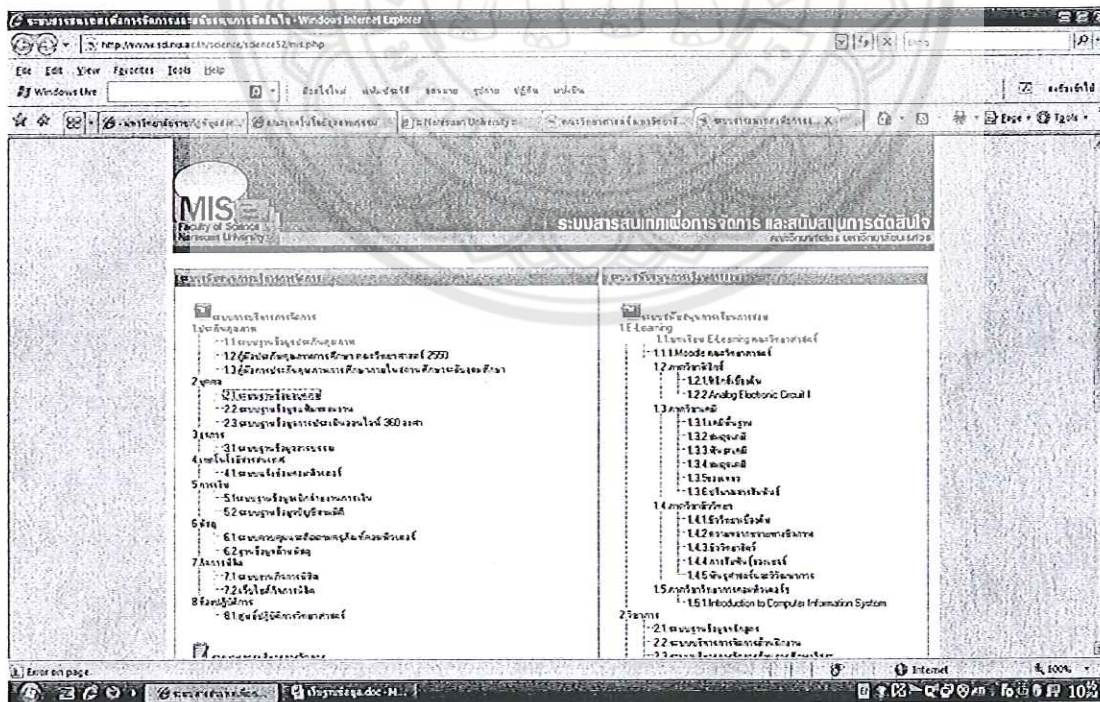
ระบบสารสนเทศเพื่อการจัดการและสนับสนุนการตัดสินใจ - Windows Internet Explorer

http://www.sci.nu.ac.th/science/science52/mis.php

File Edit View Favorites Tools Help

Windows Live

MIS
Faculty of Science
Naresuan University

ระบบสารสนเทศเพื่อการจัดการ และสนับสนุนการตัดสินใจ
คณะวิทยาศาสตร์ มหาวิทยาลัยนเรศวร

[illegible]

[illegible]
1 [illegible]
1.1 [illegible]
1.2 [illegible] 2550
1.3 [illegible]
2 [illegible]
2.1 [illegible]
2.2 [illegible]
2.3 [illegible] 360 องศา
3 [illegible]
3.1 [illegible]
4 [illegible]
4.1 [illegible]
5 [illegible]
5.1 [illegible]
5.2 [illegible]
6 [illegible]
6.1 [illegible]
6.2 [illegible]
7 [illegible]
7.1 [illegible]
7.2 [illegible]
8 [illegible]
8.1 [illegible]

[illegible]

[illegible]
1 E-Learning
1.1 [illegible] E-Learning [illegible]
1.1.1 Moodle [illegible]
1.2 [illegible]
1.2.1 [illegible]
1.2.2 Analog Electronic Circuit I
1.3 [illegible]
1.3.1 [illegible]
1.3.2 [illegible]
1.3.3 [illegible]
1.3.4 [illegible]
1.3.5 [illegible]
1.3.6 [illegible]
1.4 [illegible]
1.4.1 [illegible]
1.4.2 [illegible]
1.4.3 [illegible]
1.4.4 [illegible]
1.4.5 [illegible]
1.5 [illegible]
1.5.1 Introduction to Computer Information System
2 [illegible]
2.1 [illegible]
2.2 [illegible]

Error on page.
Internet
100%
10%